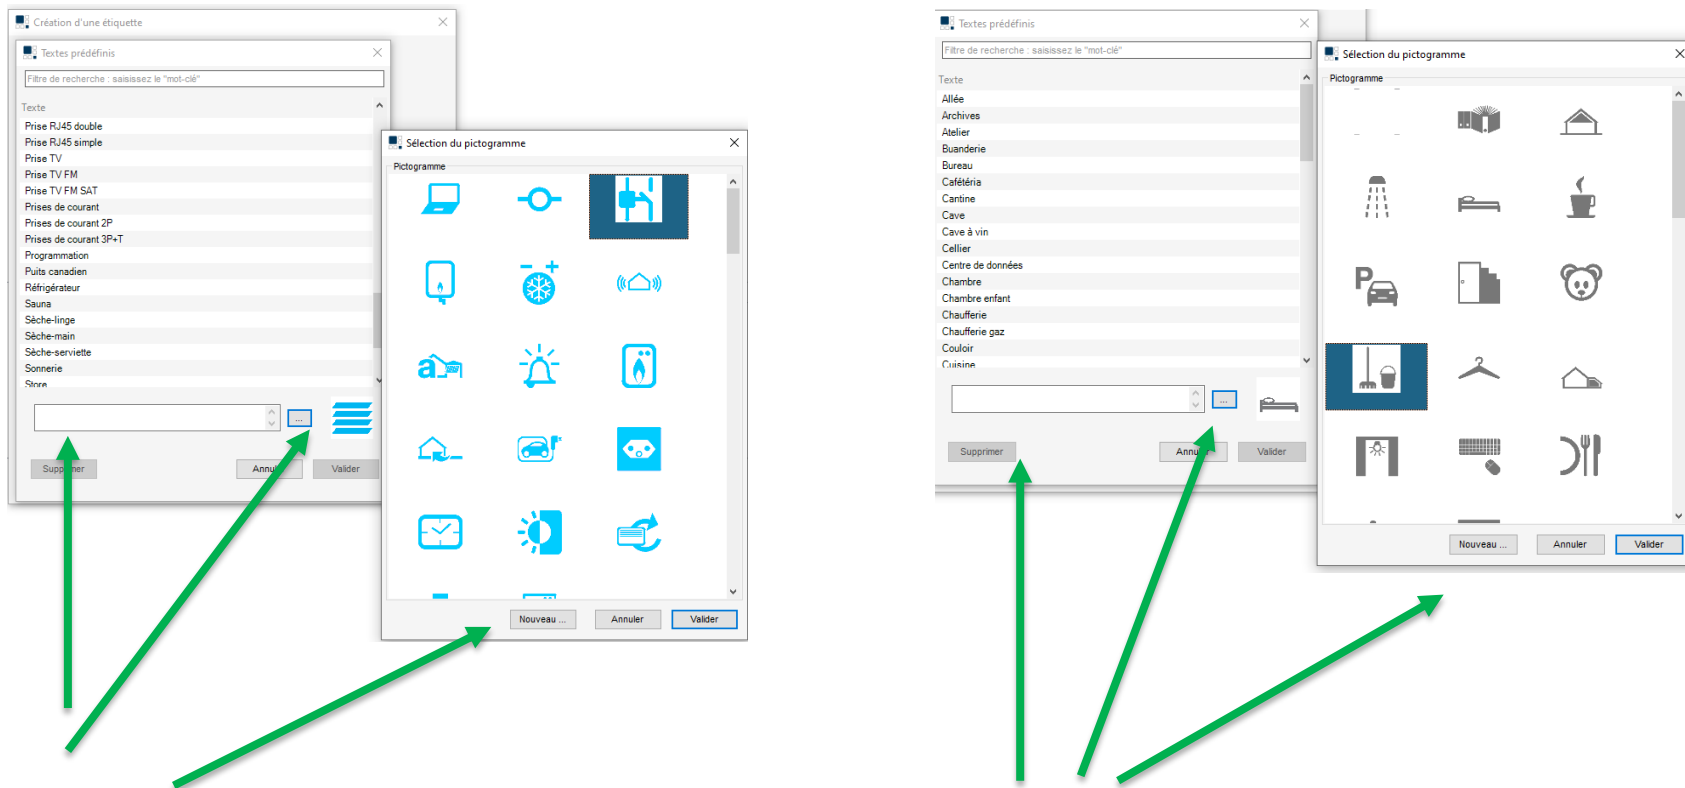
Création d'une étiquette

Textes prédéfinis

Filtre de recherche : saisissez le "mot-clé"

Texte
Prise RJ45 double
Prise RJ45 simple
Prise TV
Prise TV FM
Prise TV FM SAT
Prises de courant
Prises de courant 2P
Prises de courant 3P+T
Programmation
Puits canadien
Réfrigérateur
Sauna
Sèche-linge
Sèche-main
Sèche-serviette
Sonnerie
Store

...

Supp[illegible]mer
Annul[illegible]
Valider

Sélection du pictogramme

Pictogramme

Nouveau ...
Annuler
Valider

Textes prédéfinis

Filtre de recherche : saisissez le "mot-clé"

Texte
Allée
Archives
Atelier
Buanderie
Bureau
Cafétéria
Cantine
Cave
Cave à vin
Cellier
Centre de données
Chambre
Chambre enfant
Chaufferie
Chaufferie gaz
Couloir
Cuisine

...

Supprimer
Annu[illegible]
Valider

Sélection du pictogramme

Pictogramme

Nouveau ...
Annuler
Valider